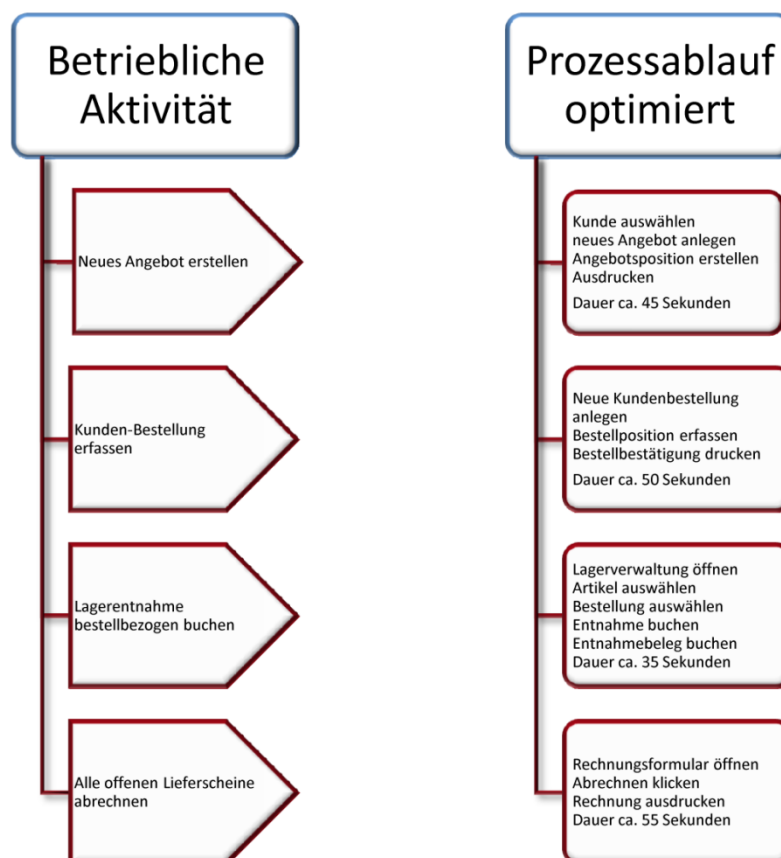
Betriebliche Aktivität

Neues Angebot erstellen

Kunden-Bestellung erfassen

Lagerentnahme bestellbezogen buchen

Alle offenen Lieferscheine abrechnen

Prozessablauf optimiert

Kunde auswählen
neues Angebot anlegen
Angebotsposition erstellen
Ausdrucken
Dauer ca. 45 Sekunden

Neue Kundenbestellung anlegen
Bestellposition erfassen
Bestellbestätigung drucken
Dauer ca. 50 Sekunden

Lagerverwaltung öffnen
Artikel auswählen
Bestellung auswählen
Entnahme buchen
Entnahmebeleg buchen
Dauer ca. 35 Sekunden

Rechnungsformular öffnen
Abrechnen klicken
Rechnung ausdrucken
Dauer ca. 55 Sekunden